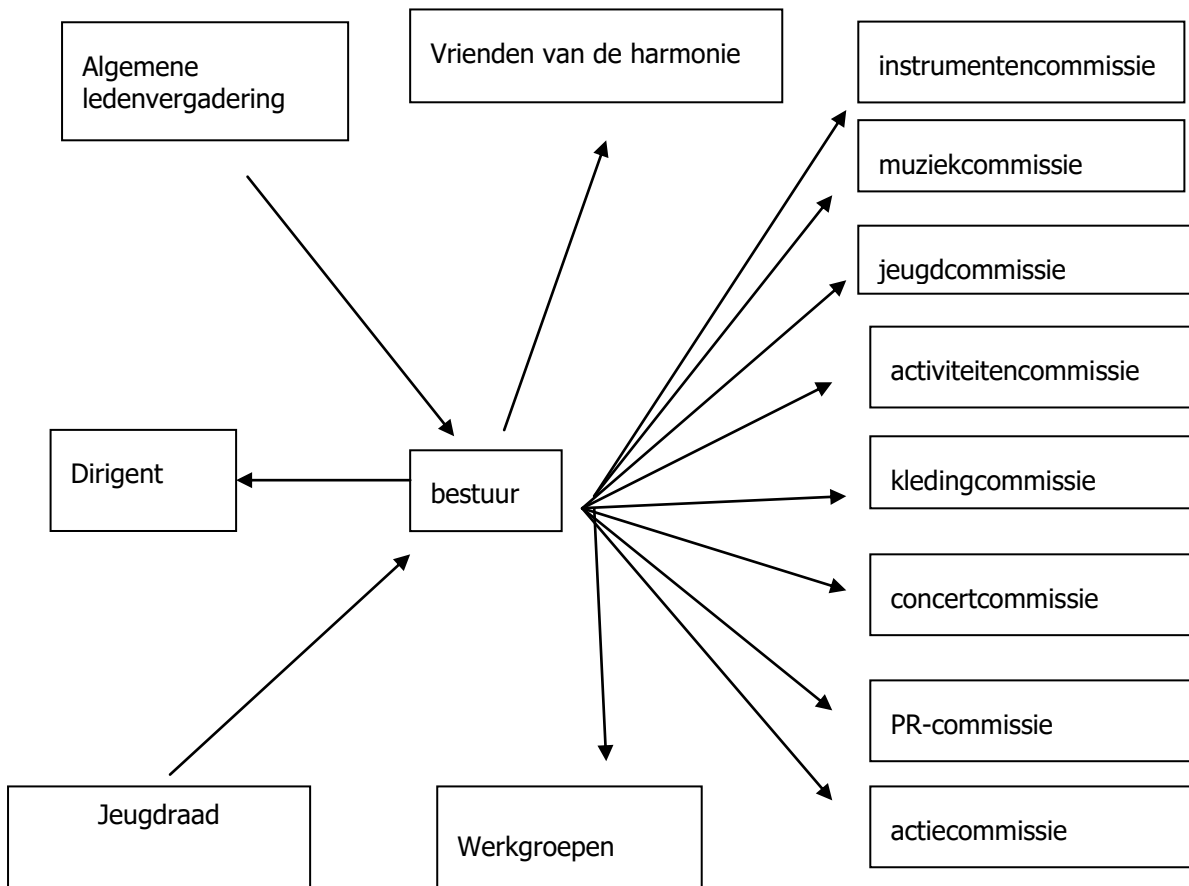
Algemene ledenvergadering

Vrienden van de harmonie

instrumentencommissie

muziekcommissie

jeugdcommissie

activiteitencommissie

Dirigent

bestuur

kledingcommissie

concertcommissie

PR-commissie

Jeugdraad

Werkgroepen

actiecommissie